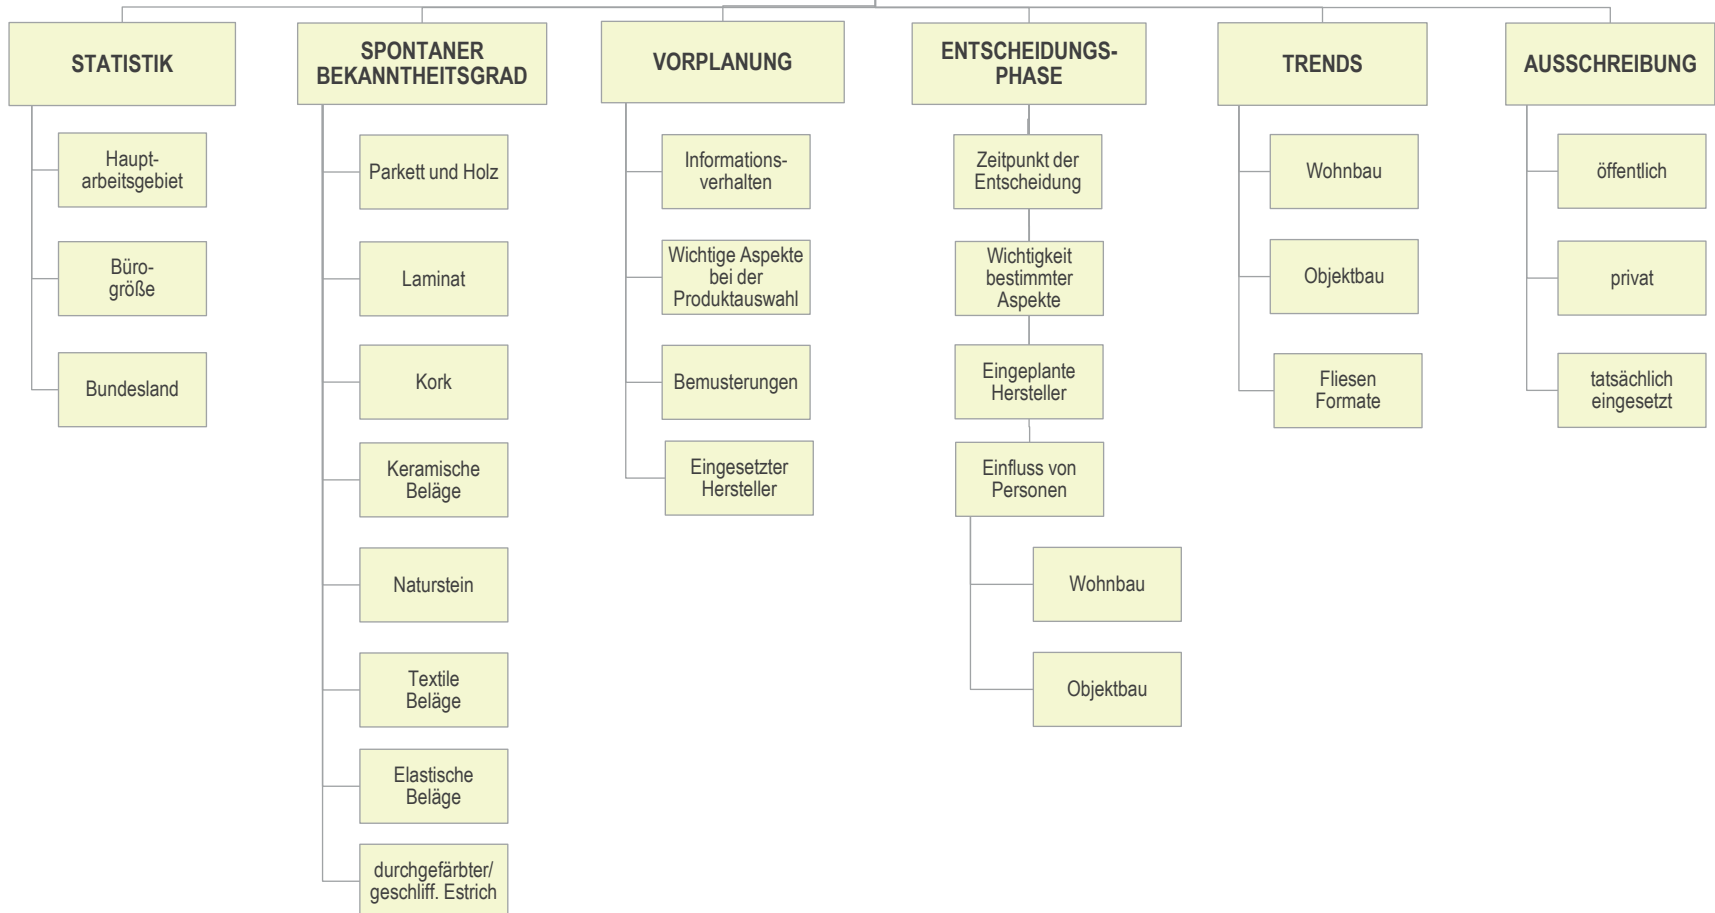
STATISTIK

Haupt-
arbeitsgebiet

Büro-
größe

Bundesland

SPONTANER BEKANNTHEITSGRAD

Parkett und Holz

Laminat

Kork

Keramische Beläge

Naturstein

Textile Beläge

Elastische Beläge

durchgefärbter/ geschliff. Estrich

VORPLANUNG

Informations-
verhalten

Wichtige Aspekte bei der Produktauswahl

Bemusterungen

Eingesetzter Hersteller

ENTSCHEIDUNGS-
PHASE

Zeitpunkt der Entscheidung

Wichtigkeit bestimmter Aspekte

Eingeplante Hersteller

Einfluss von Personen

Wohnbau

Objektbau

TRENDS

Wohnbau

Objektbau

Fliesen Formate

AUSSCHREIBUNG

öffentlich

privat

tatsächlich eingesetzt